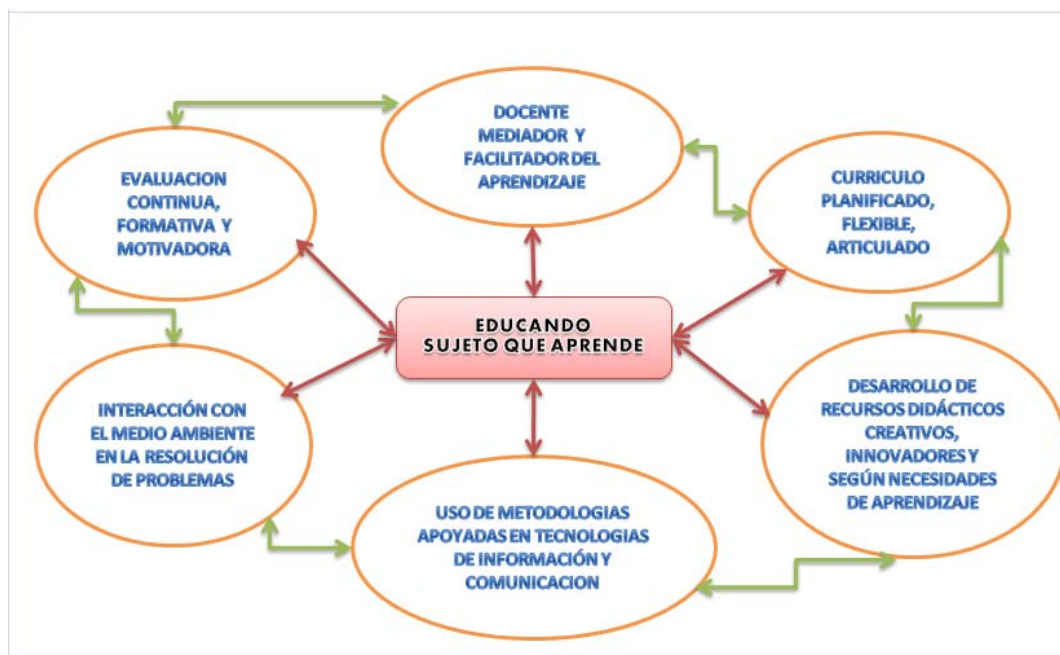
DOCENTE MEDIADOR Y FACILITADOR DEL APRENDIZAJE

EVALUACION CONTINUA, FORMATIVA Y MOTIVADORA

CURRICULO PLANIFICADO, FLEXIBLE, ARTICULADO

EDUCANDO SUJETO QUE APRENDE

INTERACCIÓN CON EL MEDIO AMBIENTE EN LA RESOLUCIÓN DE PROBLEMAS

DESARROLLO DE RECURSOS DIDÁCTICOS CREATIVOS, INNOVADORES Y SEGÚN NECESIDADES DE APRENDIZAJE

USO DE METODOLOGIAS APOYADAS EN TECNOLOGIAS DE INFORMACIÓN Y COMUNICACION